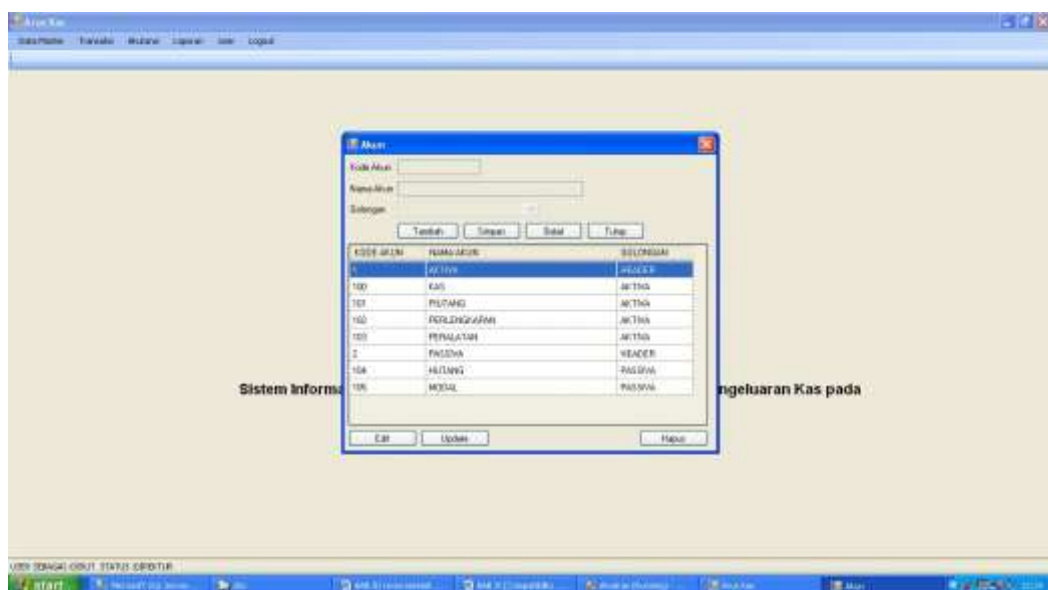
Arus Kas

Data Master Transaksi Mutasi Laporan User Logout

Akun

Kode Akun

Nama Akun

Golongan

Tambah Simpan Batal Tutup

| KODE AKUN | NAMA AKUN | GOLONGAN |
|---|---|---|
| 1 | AKTIVA | HEADER |
| 100 | KAS | AKTIVA |
| 101 | PIUTANG | AKTIVA |
| 102 | PERLENGKAPAN | AKTIVA |
| 103 | PERALATAN | AKTIVA |
| 2 | PASSIVA | HEADER |
| 104 | HUTANG | PASSIVA |
| 105 | MODAL | PASSIVA |

Edit Update Hapus

Sistem Informa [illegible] ngeluaran Kas pada

USER SEBAGAI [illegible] STATUS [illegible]

start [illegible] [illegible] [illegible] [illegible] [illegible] Arus Kas Akun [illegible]